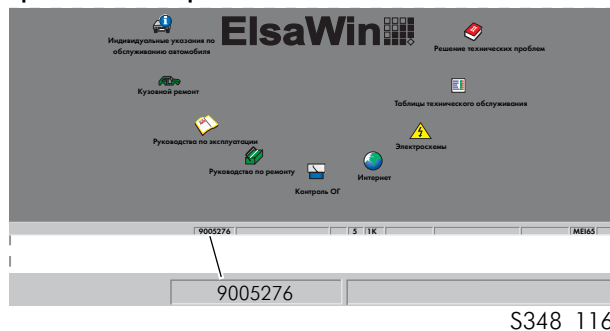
ElsaWin

Индивидуальные указания по обслуживанию автомобиля

Решение технических проблем

Кузовной ремонт

Таблицы технического обслуживания

Руководство по эксплуатации

Электросхемы

Руководство по ремонту

Интернет

Контроль ОГ

9005276

5

1K

MEI65

9005276

S348_116